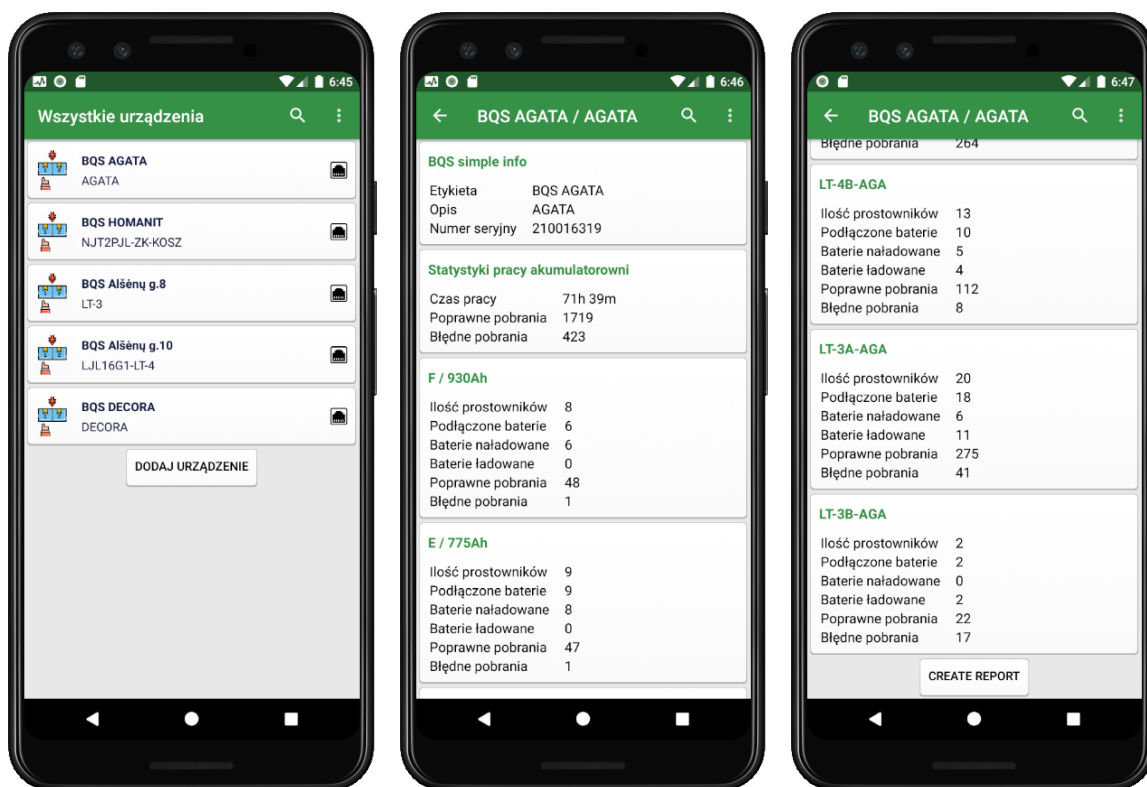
6:45

Wszystkie urządzenia

BQS AGATA
AGATA

BQS HOMANIT
NJT2PJL-ZK-KOSZ

BQS Alšėnų g.8
LT-3

BQS Alšėnų g.10
LJL16G1-LT-4

BQS DECORA
DECORA

DODAJ URZĄDZENIE

6:46

BQS AGATA / AGATA

BQS simple info

| | |
|---|---|
| Etykieta | BQS AGATA |
| Opis | AGATA |
| Numer seryjny | 210016319 |

Statystyki pracy akumulatorowni

| | |
|---|---|
| Czas pracy | 71h 39m |
| Poprawne pobrania | 1719 |
| Błędne pobrania | 423 |

F / 930Ah

| | |
|---|---|
| Ilość prostowników | 8 |
| Podłączone baterie | 6 |
| Baterie naładowane | 6 |
| Baterie ładowane | 0 |
| Poprawne pobrania | 48 |
| Błędne pobrania | 1 |

E / 775Ah

| | |
|---|---|
| Ilość prostowników | 9 |
| Podłączone baterie | 9 |
| Baterie naładowane | 8 |
| Baterie ładowane | 0 |
| Poprawne pobrania | 47 |
| Błędne pobrania | 1 |

6:47

BQS AGATA / AGATA

Błędne pobrania 264

LT-4B-AGA

| | |
|---|---|
| Ilość prostowników | 13 |
| Podłączone baterie | 10 |
| Baterie naładowane | 5 |
| Baterie ładowane | 4 |
| Poprawne pobrania | 112 |
| Błędne pobrania | 8 |

LT-3A-AGA

| | |
|---|---|
| Ilość prostowników | 20 |
| Podłączone baterie | 18 |
| Baterie naładowane | 6 |
| Baterie ładowane | 11 |
| Poprawne pobrania | 275 |
| Błędne pobrania | 41 |

LT-3B-AGA

| | |
|---|---|
| Ilość prostowników | 2 |
| Podłączone baterie | 2 |
| Baterie naładowane | 0 |
| Baterie ładowane | 2 |
| Poprawne pobrania | 22 |
| Błędne pobrania | 17 |

CREATE REPORT